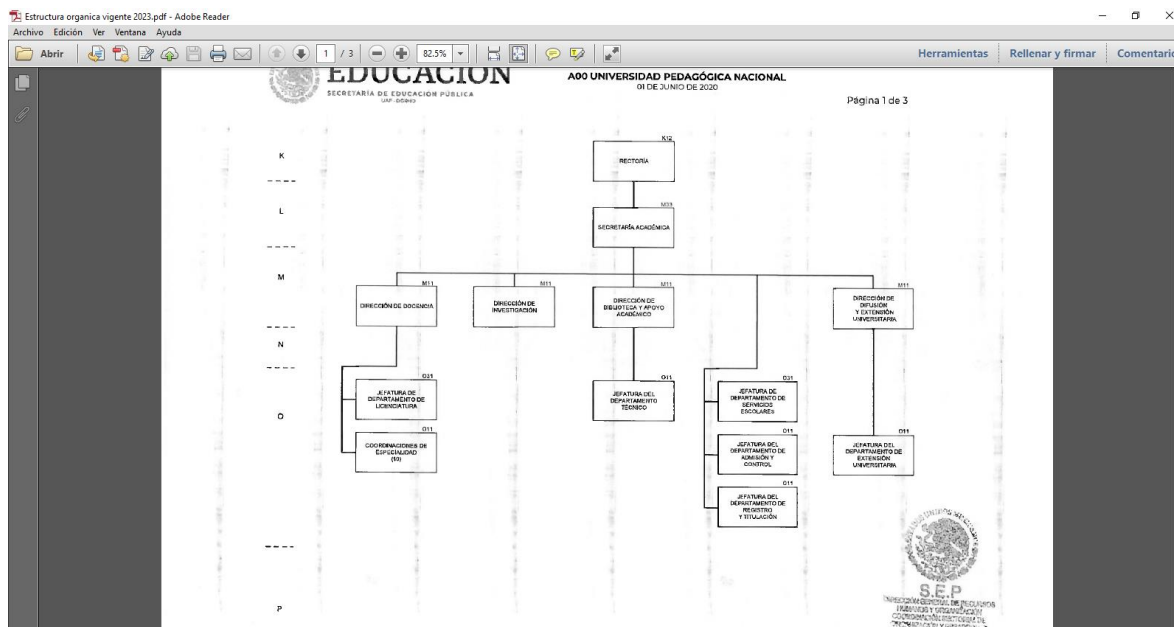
Estructura organica vigente 2023.pdf - Adobe Reader

Archivo Edición Ver Ventana Ayuda

Abrir 1 / 3 82.5%

Herramientas Rellenar y firmar Comentario

EDUCACION
SECRETARÍA DE EDUCACIÓN PÚBLICA
UAF-DGRH

A00 UNIVERSIDAD PEDAGÓGICA NACIONAL
01 DE JUNIO DE 2020

Página 1 de 3

K
L
M
N
O
P

K12
RECTORÍA

M33
SECRETARÍA ACADÉMICA

M11
DIRECCIÓN DE DOCENCIA

M11
DIRECCIÓN DE INVESTIGACIÓN

M11
DIRECCIÓN DE BIBLIOTECA Y APOYO ACADÉMICO

M11
DIRECCIÓN DE DIFUSIÓN Y EXTENSIÓN UNIVERSITARIA

O21
JEFATURA DE DEPARTAMENTO DE LICENCIATURA

O11
COORDINACIONES DE ESPECIALIDAD (10)

O11
JEFATURA DEL DEPARTAMENTO TÉCNICO

O31
JEFATURA DE DEPARTAMENTO DE SERVICIOS ESCOLARES

O11
JEFATURA DEL DEPARTAMENTO DE ADMISIÓN Y CONTROL

O11
JEFATURA DEL DEPARTAMENTO DE REGISTRO Y TITULACIÓN

O11
JEFATURA DEL DEPARTAMENTO DE EXTENSIÓN UNIVERSITARIA

S.E.P
DIRECCIÓN GENERAL DE RECURSOS HUMANOS Y ORGANIZACIÓN
COORDINACIÓN SECTORIAL DE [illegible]